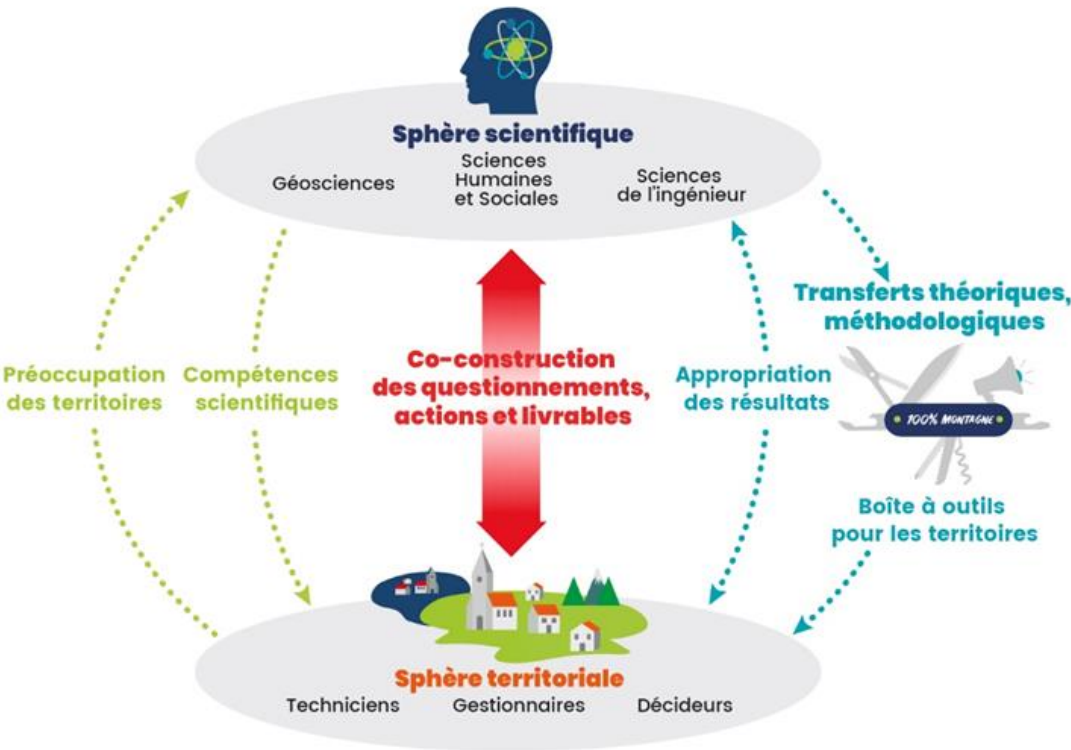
Sphère scientifique

Géosciences

Sciences Humaines et Sociales

Sciences de l'ingénieur

Transferts théoriques, méthodologiques

Préoccupation des territoires

Compétences scientifiques

Co-construction des questionnements, actions et livrables

Appropriation des résultats

100% MONTAGNE

Boîte à outils pour les territoires

Sphère territoriale

Techniciens

Gestionnaires

Décideurs